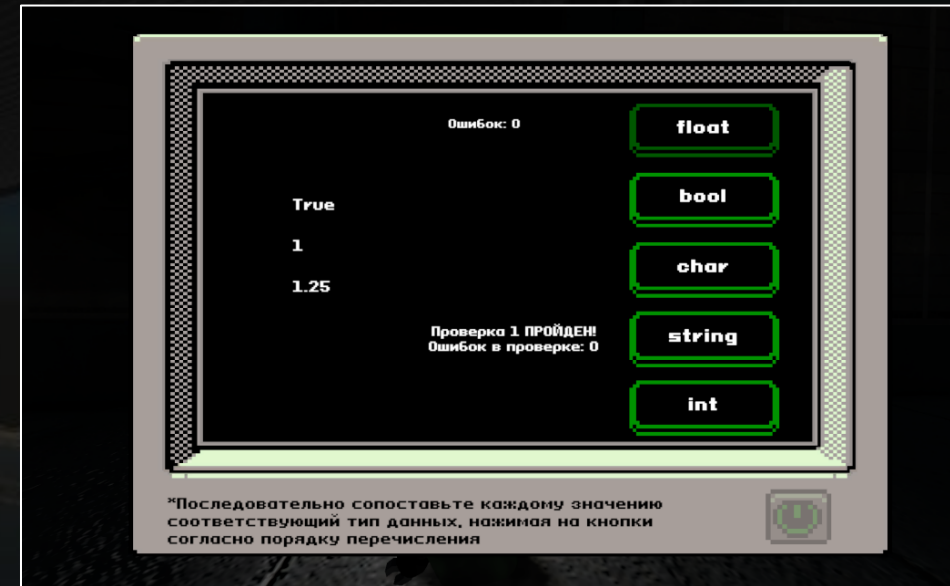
Ошибок: 0

True

1

1.25

Проверка 1 ПРОЙДЕН!
Ошибок в проверке: 0

float

bool

char

string

int

*Последовательно сопоставьте каждому значению соответствующий тип данных, нажимая на кнопки согласно порядку перечисления